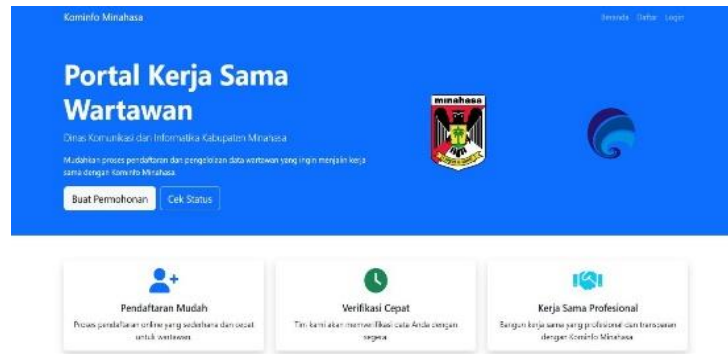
Kominfo Minahasa

Beranda Daftar Login

Portal Kerja Sama Wartawan

Dinas Komunikasi dan Informatika Kabupaten Minahasa

Mudahkan proses pendaftaran dan pengelolaan data wartawan yang ingin menjalin kerja sama dengan Kominfo Minahasa

Buat Permohonan

Cek Status

minahasa

Pendaftaran Mudah

Proses pendaftaran online yang sederhana dan cepat untuk wartawan

Verifikasi Cepat

Tim kami akan memverifikasi data Anda dengan segera

Kerja Sama Profesional

Bangun kerja sama yang profesional dan transparan dengan Kominfo Minahasa